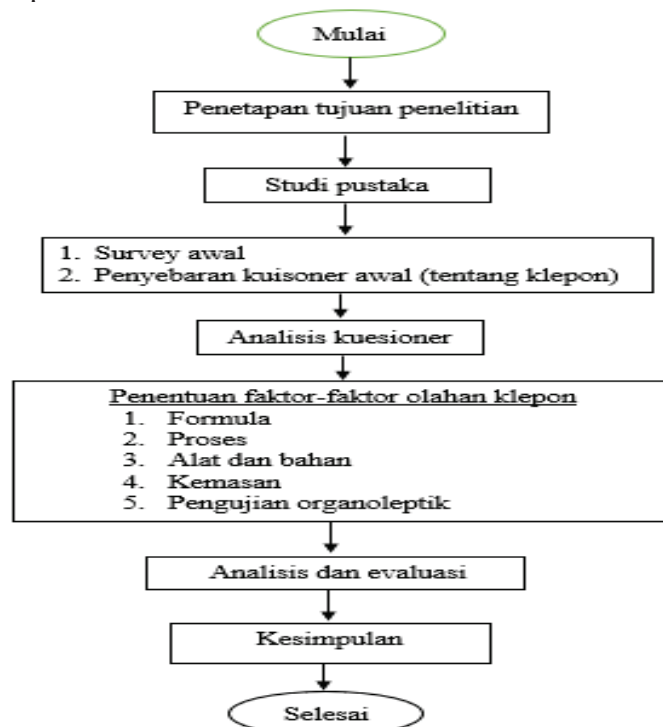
Mulai

Penetapan tujuan penelitian

Studi pustaka

1. Survey awal
2. Penyebaran kuisoner awal (tentang klepon)

Analisis kuesioner

Penentuan faktor-faktor olahan klepon
1. Formula
2. Proses
3. Alat dan bahan
4. Kemasan
5. Pengujian organoleptik

Analisis dan evaluasi

Kesimpulan

Selesai